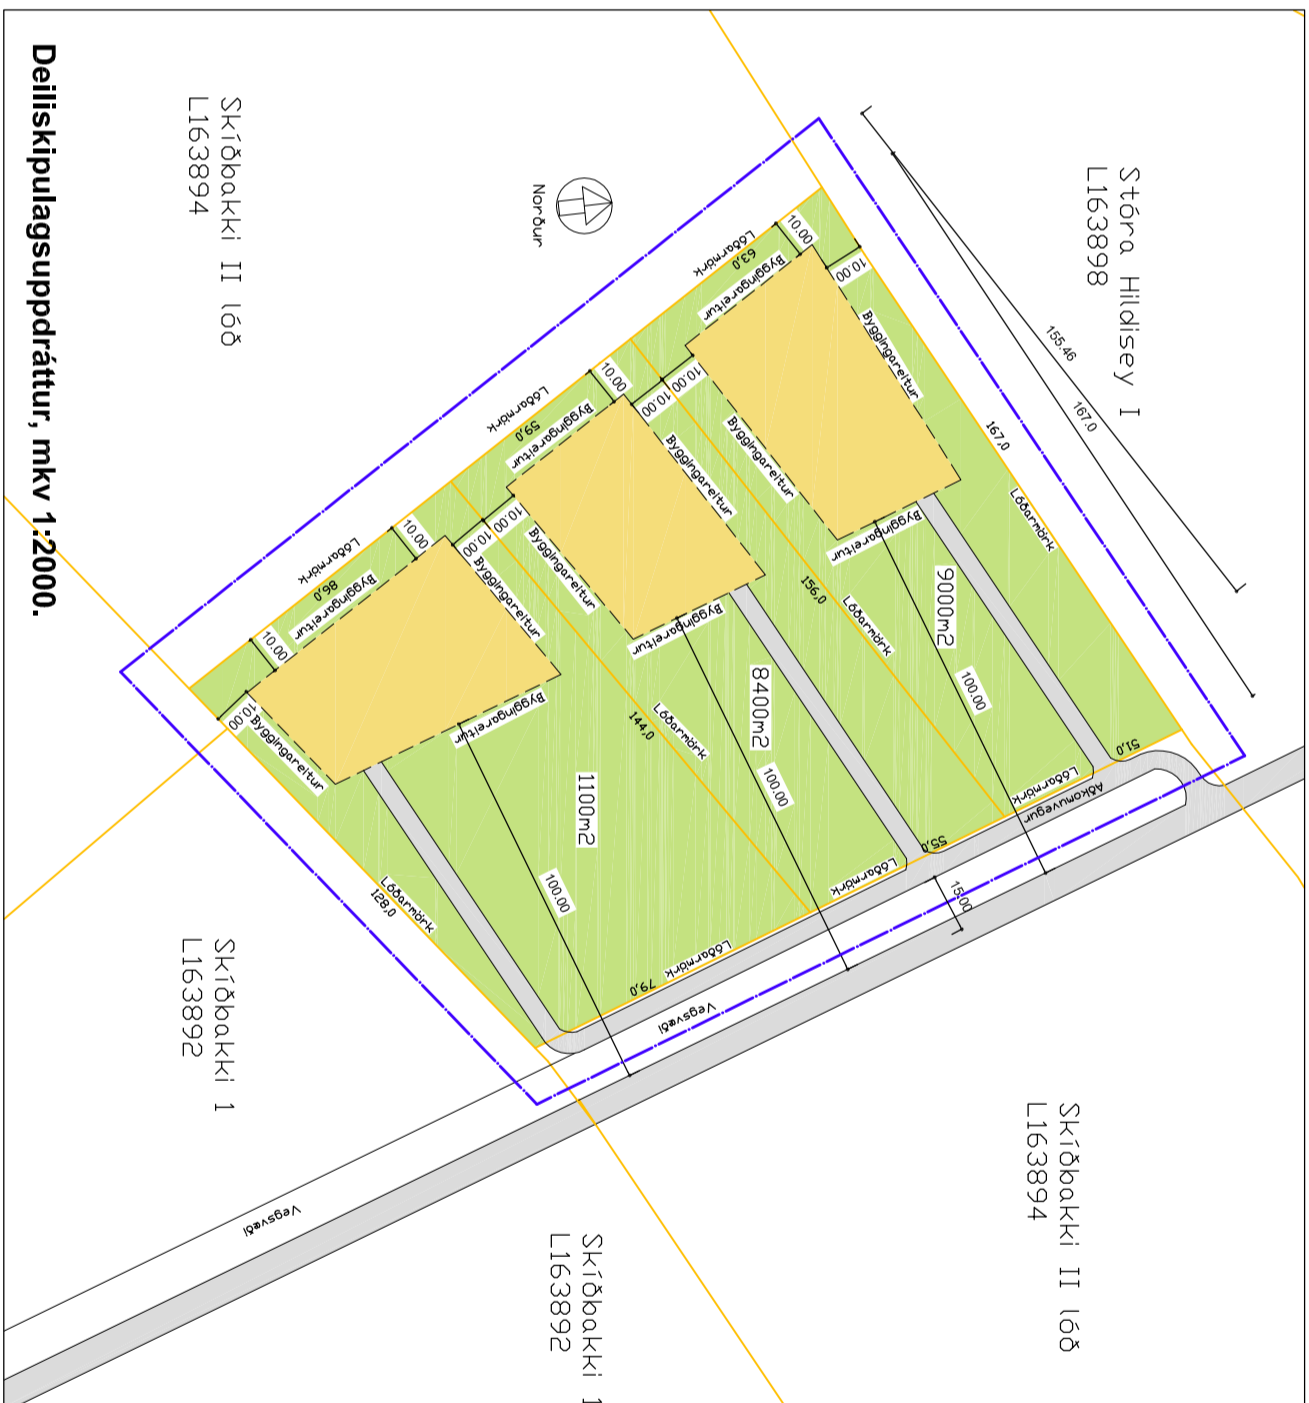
Deiliskipulagsuppdráttur, mkv 1:2000.

Skíðbakki II lóð
L163894

Norður

Stóra Hildisey I
L163898

155.46
167.0

Lóðarmörk
63.0
Byggingareitur
10.00
10.00
Byggingareitur
167.0
Lóðarmörk

Lóðarmörk
59.0
Byggingareitur
10.00
10.00
10.00
Byggingareitur
Byggingareitur
Byggingareitur

Lóðarmörk
86.0
Byggingareitur
10.00
10.00
10.00
Byggingareitur
Byggingareitur
Byggingareitur

Byggingareitur
Byggingareitur
9000m2
100.00
156.0
Lóðarmörk
8400m2
100.00
144.0
Lóðarmörk
1100m2
100.00

51.0
Lóðarmörk
Aðkomuvegur
55.0
Lóðarmörk
15.00
Lóðarmörk
79.0
Vegsvæði
128.0
Lóðarmörk

Skíðbakki 1
L163892

Skíðbakki II lóð
L163894

Vegsvæði

Skíðbakki 1
L163892